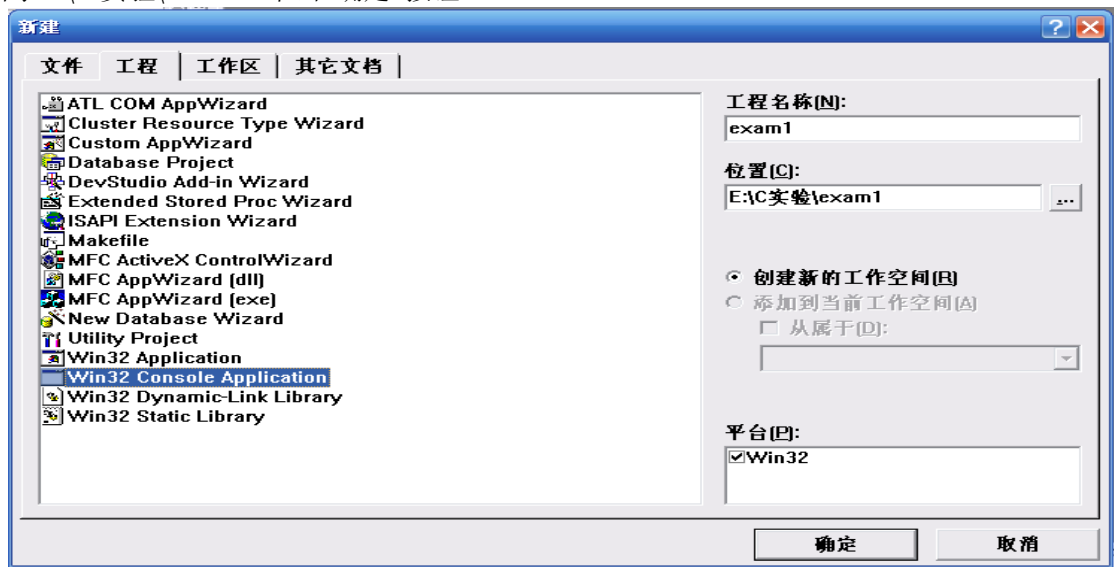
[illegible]

新建

文件 工程 工作区 其它文档

ATL COM AppWizard
Cluster Resource Type Wizard
Custom AppWizard
Database Project
DevStudio Add-in Wizard
Extended Stored Proc Wizard
ISAPI Extension Wizard
Makefile
MFC ActiveX ControlWizard
MFC AppWizard (dll)
MFC AppWizard (exe)
New Database Wizard
Utility Project
Win32 Application
Win32 Console Application
Win32 Dynamic-Link Library
Win32 Static Library

工程名称(N):
exam1

位置(C):
E:\C实验\exam1
...

创建新的工作空间(R)
添加到当前工作空间(A)
从属于(D):

平台(P):
Win32

确定
取消